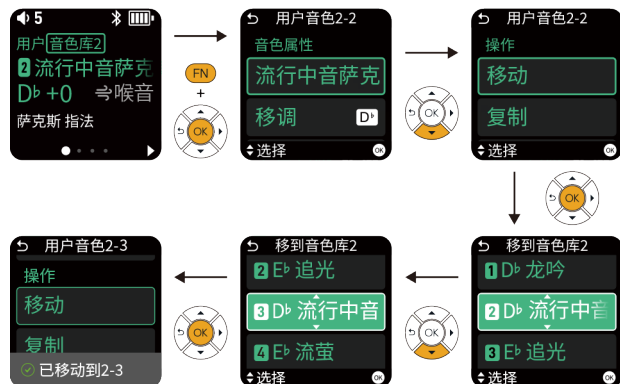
5

用户 音色库2

2 流行中音萨克

D♭ +0 ⇒喉音

萨克斯 指法

FN

+

OK

用户音色2-2

音色属性

流行中音萨克

移调 D♭

选择 OK

OK

用户音色2-2

操作

移动

复制

选择 OK

OK

移到音色库2

1 D♭ 龙吟

2 D♭ 流行中音

3 E♭ 追光

选择 OK

OK

移到音色库2

2 E♭ 追光

3 D♭ 流行中音

4 E♭ 流萤

选择 OK

OK

用户音色2-3

操作

移动

复制

已移动到2-3